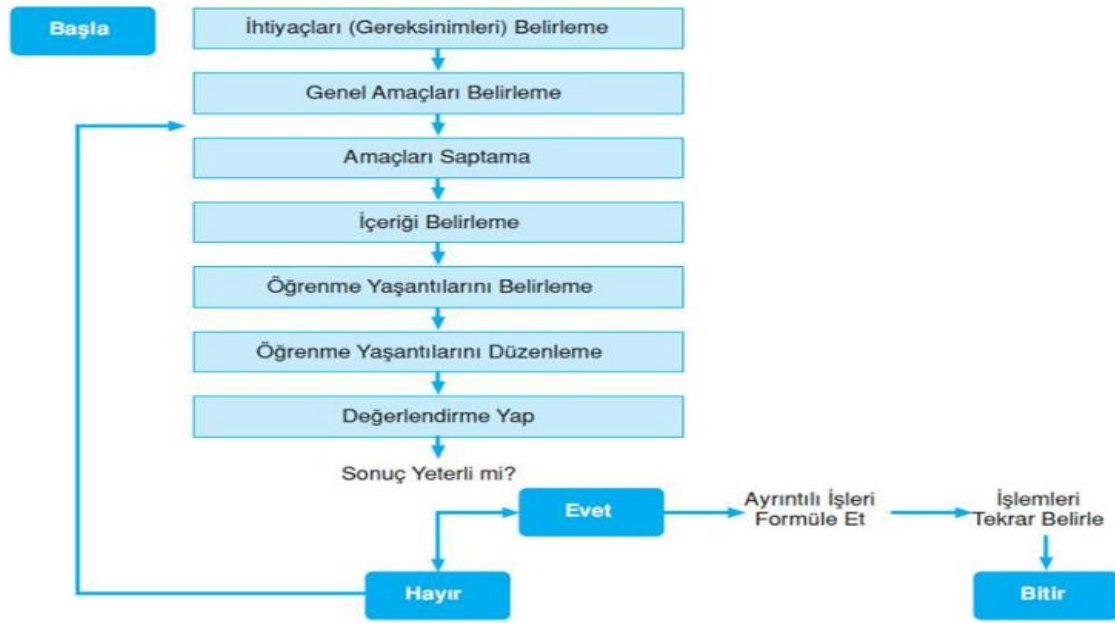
Başla

İhtiyaçları (Gereksinimleri) Belirleme

Genel Amaçları Belirleme

Amaçları Saptama

İçeriği Belirleme

Öğrenme Yaşantılarını Belirleme

Öğrenme Yaşantılarını Düzenleme

Değerlendirme Yap

Sonuç Yeterli mi?

Evet

Ayrıntılı İşleri Formüle Et

İşlemleri Tekrar Belirle

Hayır

Bitir